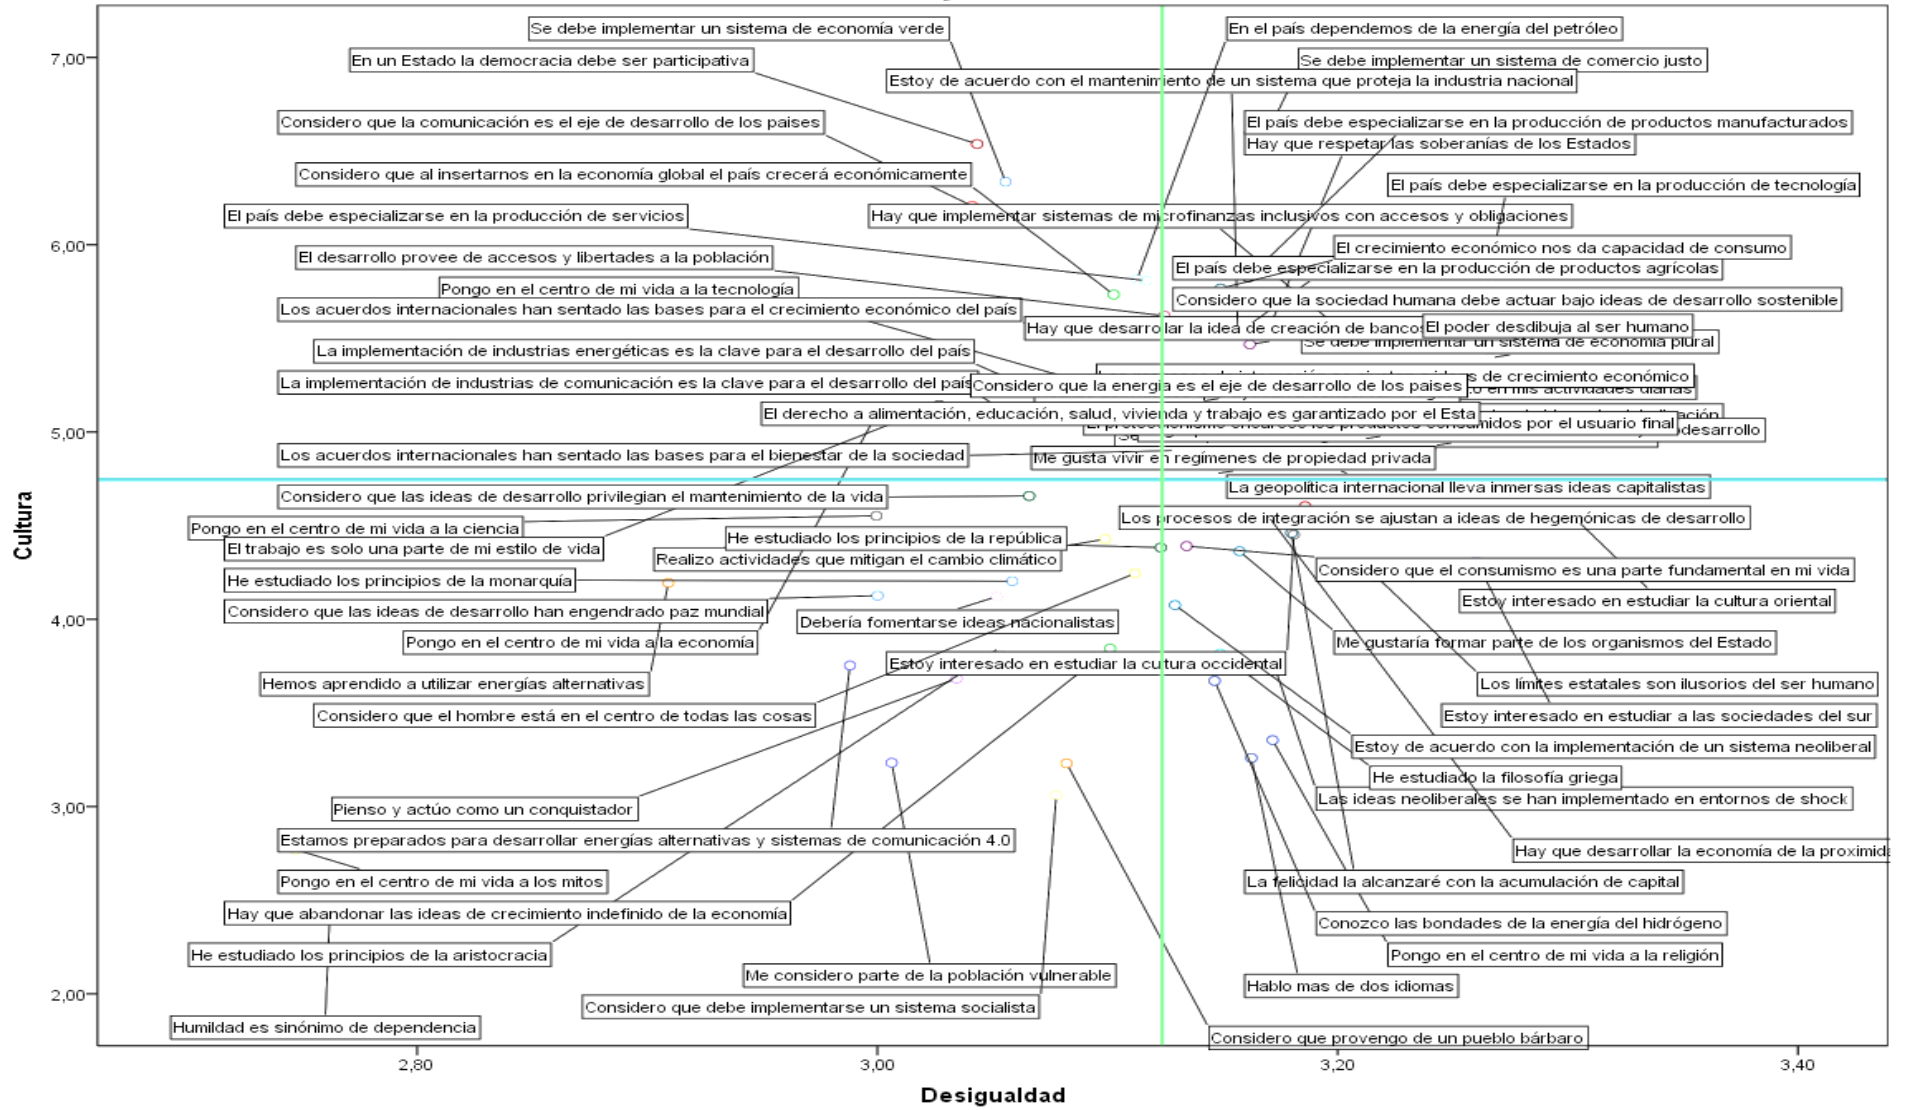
Se debe implementar un sistema de economía verde
En un Estado la democracia debe ser participativa
Considero que la comunicación es el eje de desarrollo de los paises
Considero que al insertarnos en la economía global el país crecerá económicamente
El país debe especializarse en la producción de servicios
El desarrollo provee de accesos y libertades a la población
Pongo en el centro de mi vida a la tecnología
Los acuerdos internacionales han sentado las bases para el crecimiento económico del país
La implementación de industrias energéticas es la clave para el desarrollo del país
La implementación de industrias de comunicación es la clave para el desarrollo del país
El derecho a alimentación, educación, salud, vivienda y trabajo es garantizado por el Esta
Los acuerdos internacionales han sentado las bases para el bienestar de la sociedad
Considero que las ideas de desarrollo privilegian el mantenimiento de la vida
Pongo en el centro de mi vida a la ciencia
El trabajo es solo una parte de mi estilo de vida
He estudiado los principios de la república
Realizo actividades que mitigan el cambio climático
He estudiado los principios de la monarquía
Considero que las ideas de desarrollo han engendrado paz mundial
Debería fomentarse ideas nacionalistas
Pongo en el centro de mi vida a la economía
Hemos aprendido a utilizar energías alternativas
Estoy interesado en estudiar la cultura occidental
Considero que el hombre está en el centro de todas las cosas
Pienso y actúo como un conquistador
Estamos preparados para desarrollar energías alternativas y sistemas de comunicación 4.0
Pongo en el centro de mi vida a los mitos
Hay que abandonar las ideas de crecimiento indefinido de la economía
He estudiado los principios de la aristocracia
Me considero parte de la población vulnerable
Considero que debe implementarse un sistema socialista
Humildad es sinónimo de dependencia
En el país dependemos de la energía del petróleo
Se debe implementar un sistema de comercio justo
Estoy de acuerdo con el mantenimiento de un sistema que proteja la industria nacional
El país debe especializarse en la producción de productos manufacturados
Hay que respetar las soberanías de los Estados
El país debe especializarse en la producción de tecnología
Hay que implementar sistemas de microfinanzas inclusivos con accesos y obligaciones
El crecimiento económico nos da capacidad de consumo
El país debe especializarse en la producción de productos agrícolas
Considero que la sociedad humana debe actuar bajo ideas de desarrollo sostenible
Hay que desarrollar la idea de creación de bancos
El poder desdibuja al ser humano
Se debe implementar un sistema de economía plural
Considero que la energía es el eje de desarrollo de los paises
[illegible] de crecimiento económico
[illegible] en mis actividades diarias
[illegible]
El proteccionismo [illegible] los productos consumidos por el usuario final
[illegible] desarrollo
Me gusta vivir en regímenes de propiedad privada
La geopolítica internacional lleva inmersas ideas capitalistas
Los procesos de integración se ajustan a ideas de hegemónicas de desarrollo
Considero que el consumismo es una parte fundamental en mi vida
Estoy interesado en estudiar la cultura oriental
Me gustaría formar parte de los organismos del Estado
Los límites estatales son ilusorios del ser humano
Estoy interesado en estudiar a las sociedades del sur
Estoy de acuerdo con la implementación de un sistema neoliberal
He estudiado la filosofía griega
Las ideas neoliberales se han implementado en entornos de shock
Hay que desarrollar la economía de la proximida
La felicidad la alcanzaré con la acumulación de capital
Conozco las bondades de la energía del hidrógeno
Pongo en el centro de mi vida a la religión
Hablo mas de dos idiomas
Considero que provengo de un pueblo bárbaro
7,00
6,00
5,00
4,00
3,00
2,00
Cultura
2,80
3,00
3,20
3,40
Desigualdad